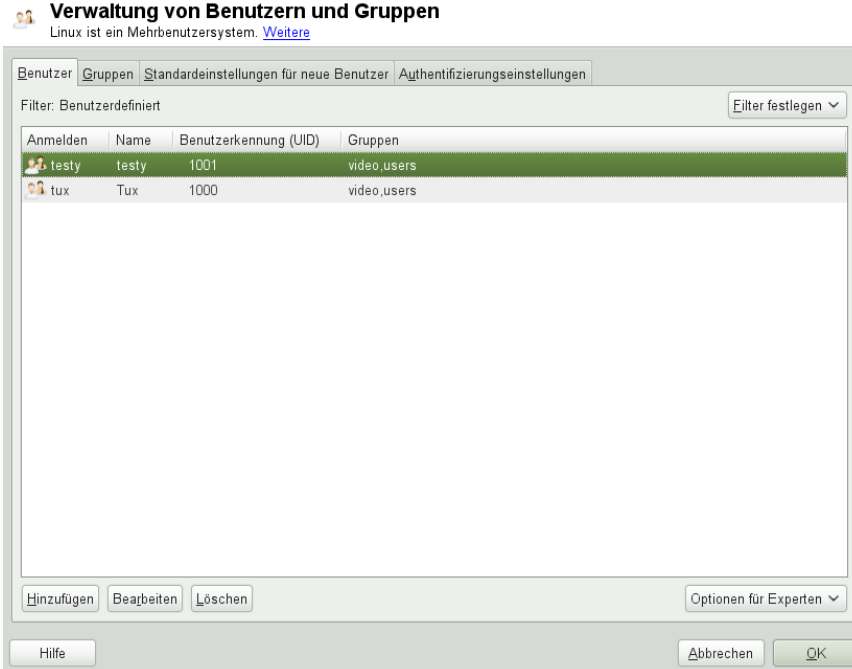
Verwaltung von Benutzern und Gruppen
Linux ist ein Mehrbenutzersystem. Weitere

Benutzer | Gruppen | Standardeinstellungen für neue Benutzer | Authentifizierungseinstellungen

Filter: Benutzerdefiniert

Filter festlegen

| Anmelden | Name | Benutzerkennung (UID) | Gruppen |
|---|---|---|---|
| testy | testy | 1001 | video,users |
| tux | Tux | 1000 | video,users |

Hinzufügen | Bearbeiten | Löschen

Optionen für Experten

Hilfe

Abbrechen | OK